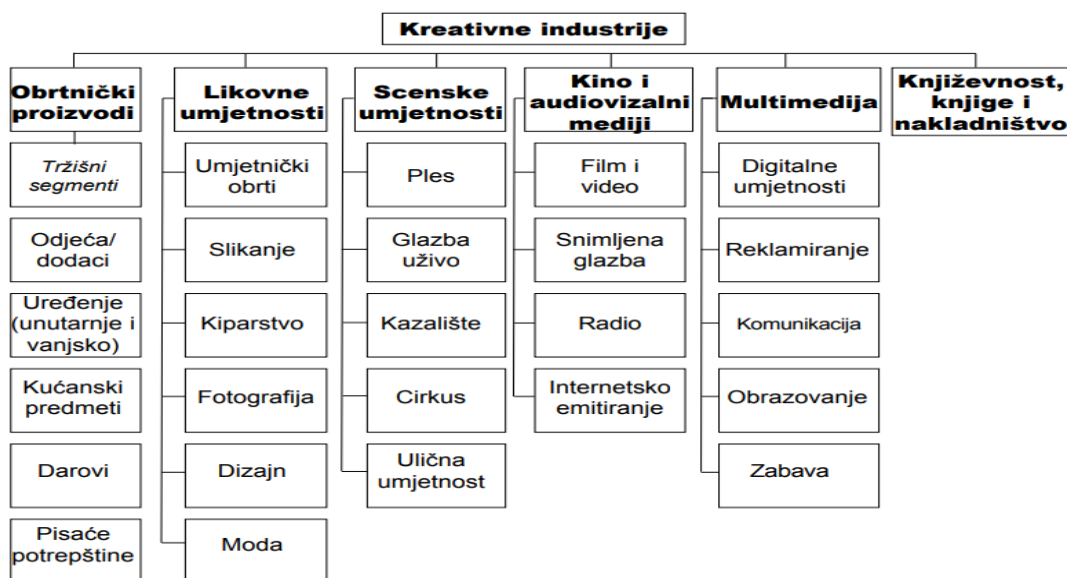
Kreativne industrije

Obrtnički proizvodi

Tržišni segmenti

Odjeća/ dodaci

Uređenje (unutarnje i vanjsko)

Kućanski predmeti

Darovi

Pisaće potrepštine

Likovne umjetnosti

Umjetnički obrti

Slikanje

Kiparstvo

Fotografija

Dizajn

Moda

Scenske umjetnosti

Ples

Glazba uživo

Kazalište

Cirkus

Ulična umjetnost

Kino i audiovizalni mediji

Film i video

Snimljena glazba

Radio

Internetsko emitiranje

Multimedija

Digitalne umjetnosti

Reklamiranje

Komunikacija

Obrazovanje

Zabava

Književnost, knjige i nakladništvo